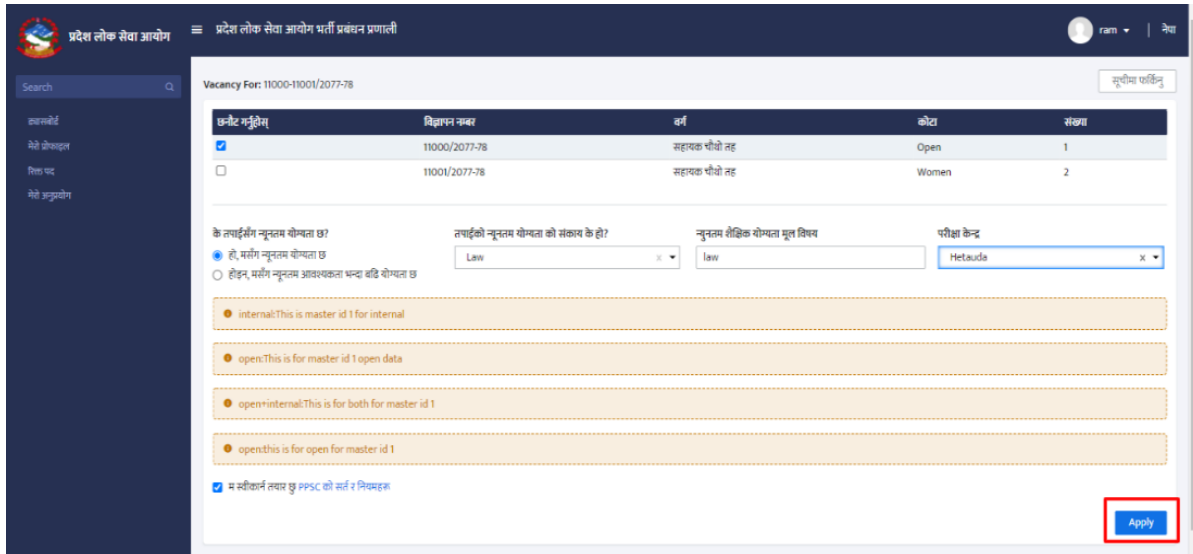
प्रदेश लोक सेवा आयोग

प्रदेश लोक सेवा आयोग भर्ती प्रबंधन प्रणाली

ram

नेपा

Search

ड्यासबोर्ड
मेरो प्रोफाइल
रिक्त पद
मेरो अनुप्रयोग

Vacancy For: 11000-11001/2077-78

सूचीमा फर्किनु

| छनौट गर्नुहोस् | विज्ञापन नम्बर | वर्ग | कोटा | संख्या |
|---|---|---|---|---|
| ☑ | 11000/2077-78 | सहायक चौथो तह | Open | 1 |
| ☐ | 11001/2077-78 | सहायक चौथो तह | Women | 2 |

के तपाईसँग न्यूनतम योग्यता छ?
हो, मसँग न्यूनतम योग्यता छ
होइन, मसँग न्यूनतम आवश्यकता भन्दा बढि योग्यता छ

तपाईंको न्यूनतम योग्यता को संकाय के हो?
Law

न्यूनतम शैक्षिक योग्यता मूल विषय
law

परीक्षा केन्द्र
Hetauda

internal:This is master id 1 for internal

open:This is for master id 1 open data

open+internal:This is for both for master id 1

open:this is for open for master id 1

म स्वीकार्न तयार छु PPSC को सर्त र नियमहरू

Apply